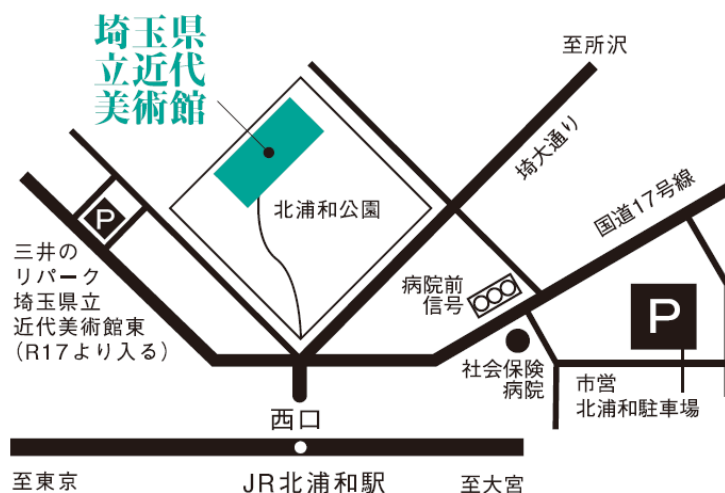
埼玉県
立近代
美術館

至所沢

埼大通り

北浦和公園

国道17号線

P

三井の
リパーク
埼玉県立
近代美術館東
（R17より入る）

病院前
信号

P

社会保険
病院

市営
北浦和駐車場

西口

至東京

JR北浦和駅

至大宮